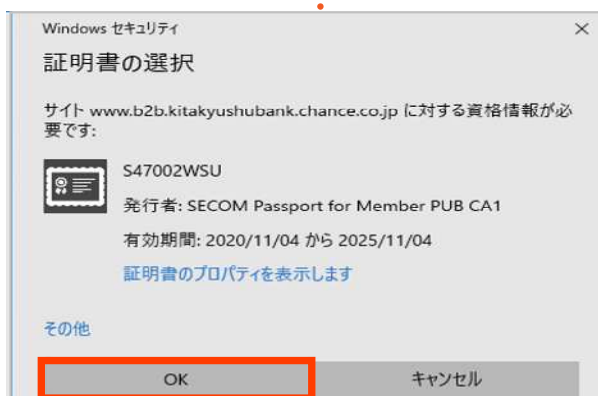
Windows セキュリティ
×
証明書の選択

サイト www.b2b.kitakyushubank.chance.co.jp に対する資格情報が必要です:

S47002WSU
発行者: SECOM Passport for Member PUB CA1
有効期間: 2020/11/04 から 2025/11/04
証明書のプロパティを表示します

その他

OK
キャンセル